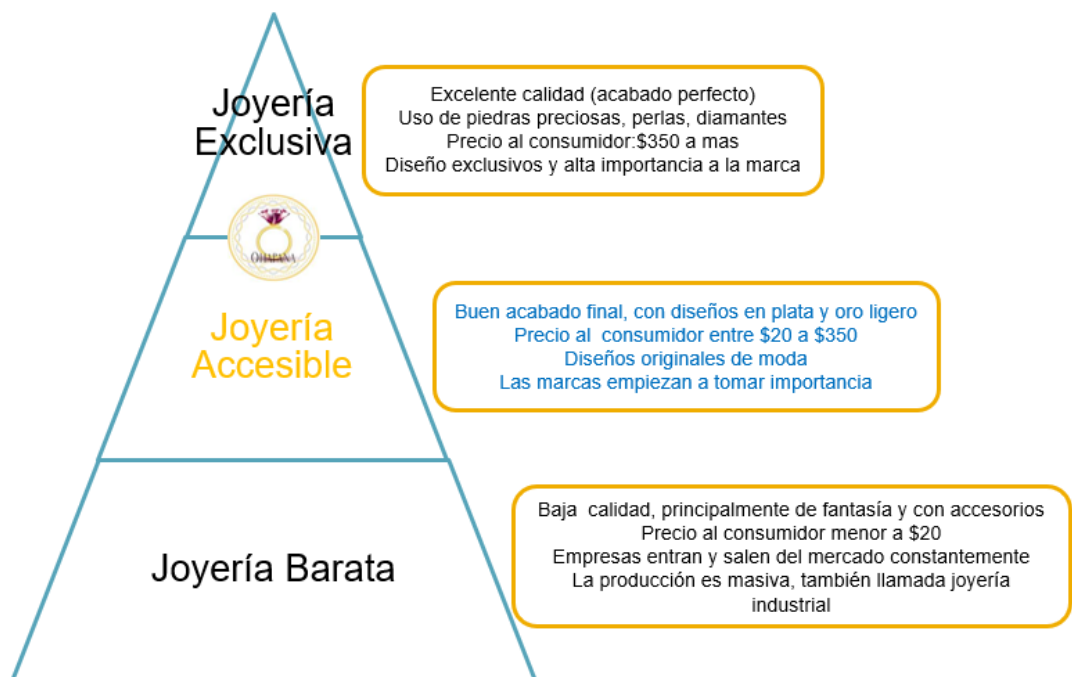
Joyería Exclusiva

Excelente calidad (acabado perfecto)
Uso de piedras preciosas, perlas, diamantes
Precio al consumidor:$350 a mas
Diseño exclusivos y alta importancia a la marca

OHAPANA

Joyería Accesible

Buen acabado final, con diseños en plata y oro ligero
Precio al consumidor entre $20 a $350
Diseños originales de moda
Las marcas empiezan a tomar importancia

Joyería Barata

Baja calidad, principalmente de fantasía y con accesorios
Precio al consumidor menor a $20
Empresas entran y salen del mercado constantemente
La producción es masiva, también llamada joyería industrial